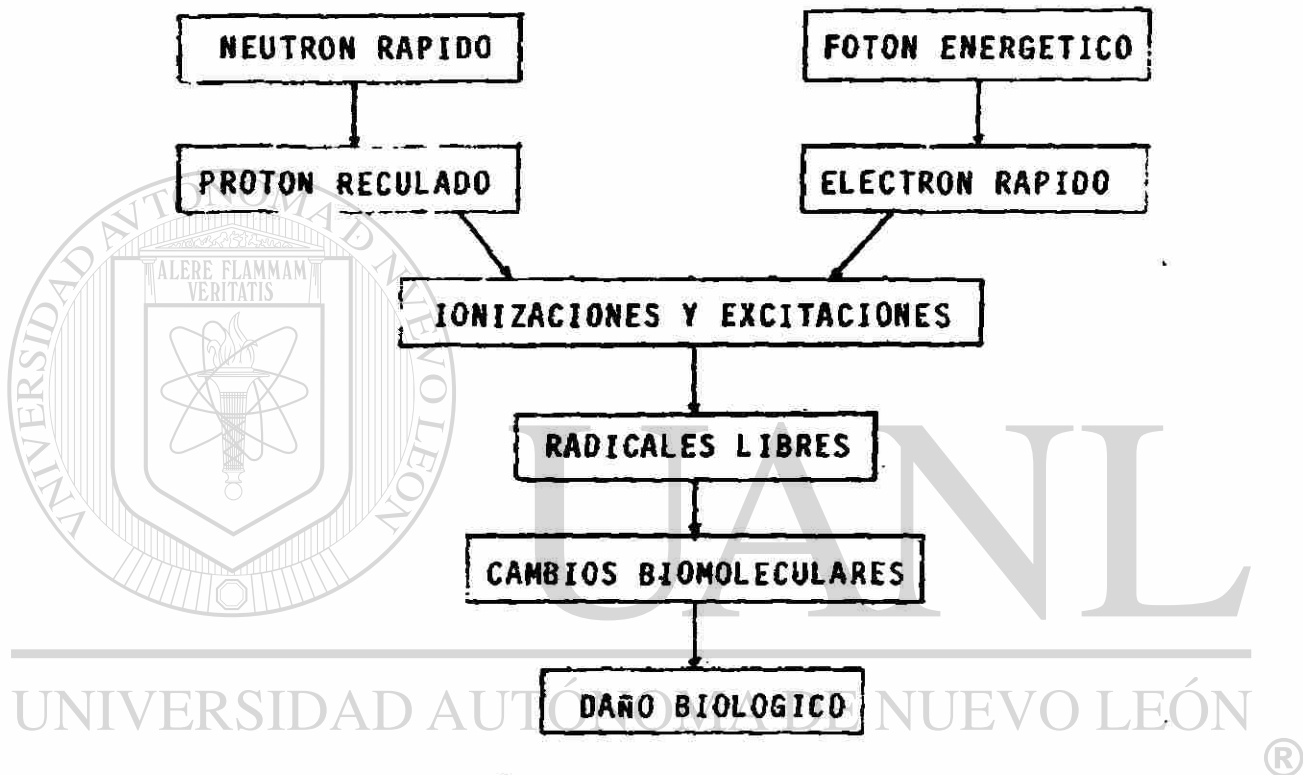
NEUTRON RAPIDO

FOTON ENERGETICO

PROTON RECULADO

ELECTRON RAPIDO

IONIZACIONES Y EXCITACIONES

RADICALES LIBRES

CAMBIOS BIOMOLECULARES

DAÑO BIOLOGICO

UNIVERSIDAD AUTÓNOMA DE NUEVO LEÓN

ALERE FLAMMAM VERITATIS

UANL

UNIVERSIDAD AUTÓNOMA DE NUEVO LEÓN

®